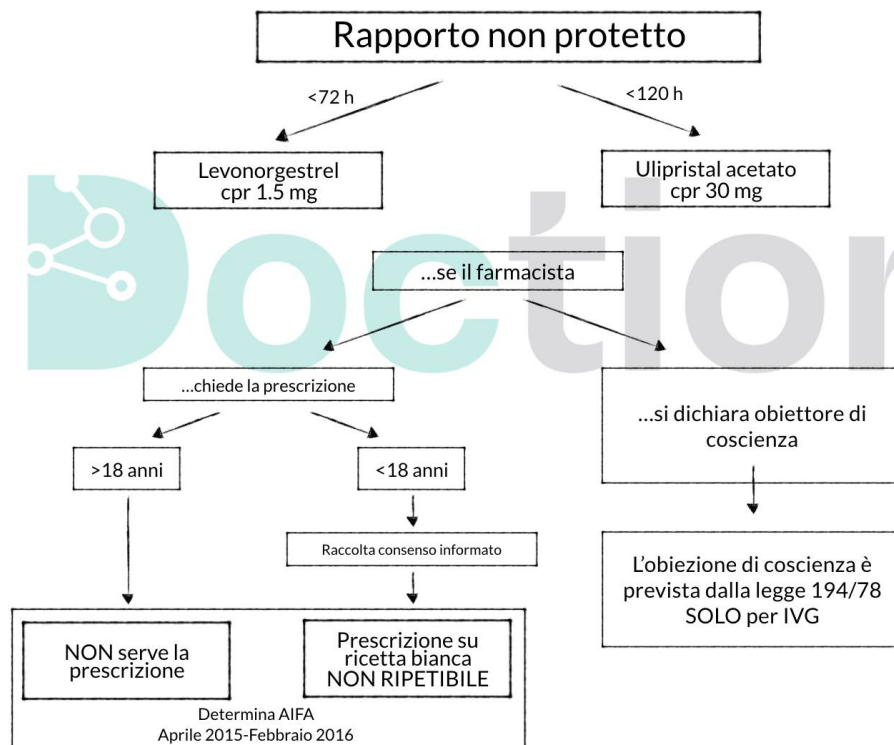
Rapporto non protetto

<72 h

<120 h

Levonorgestrel cpr 1.5 mg

Ulipristal acetato cpr 30 mg

Doctior

…se il farmacista

…chiede la prescrizione

…si dichiara obiettore di coscienza

>18 anni

<18 anni

Raccolta consenso informato

L'obiezione di coscienza è prevista dalla legge 194/78 SOLO per IVG

NON serve la prescrizione

Prescrizione su ricetta bianca NON RIPETIBILE

Determina AIFA
Aprile 2015-Febbraio 2016